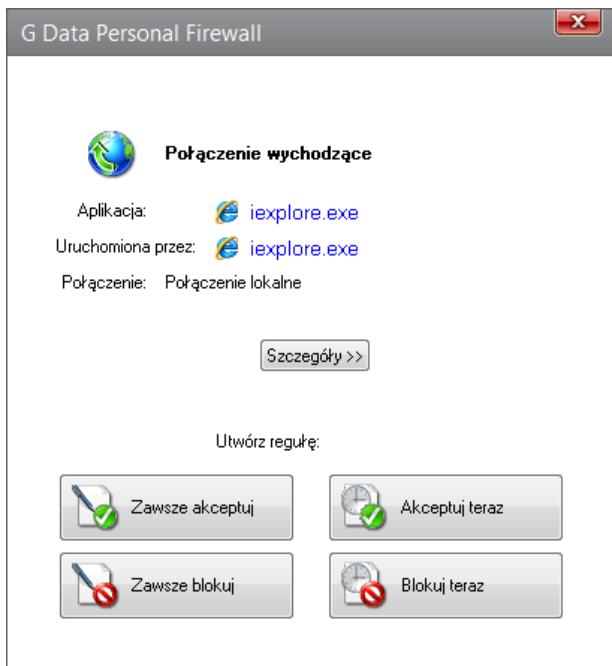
G Data Personal Firewall

Połączenie wychodzące

Aplikacja: iexplore.exe

Uruchomiona przez: iexplore.exe

Połączenie: Połączenie lokalne

Szczegóły >>

Utwórz regułę:

Zawsze akceptuj

Akceptuj teraz

Zawsze blokuj

Blokuj teraz